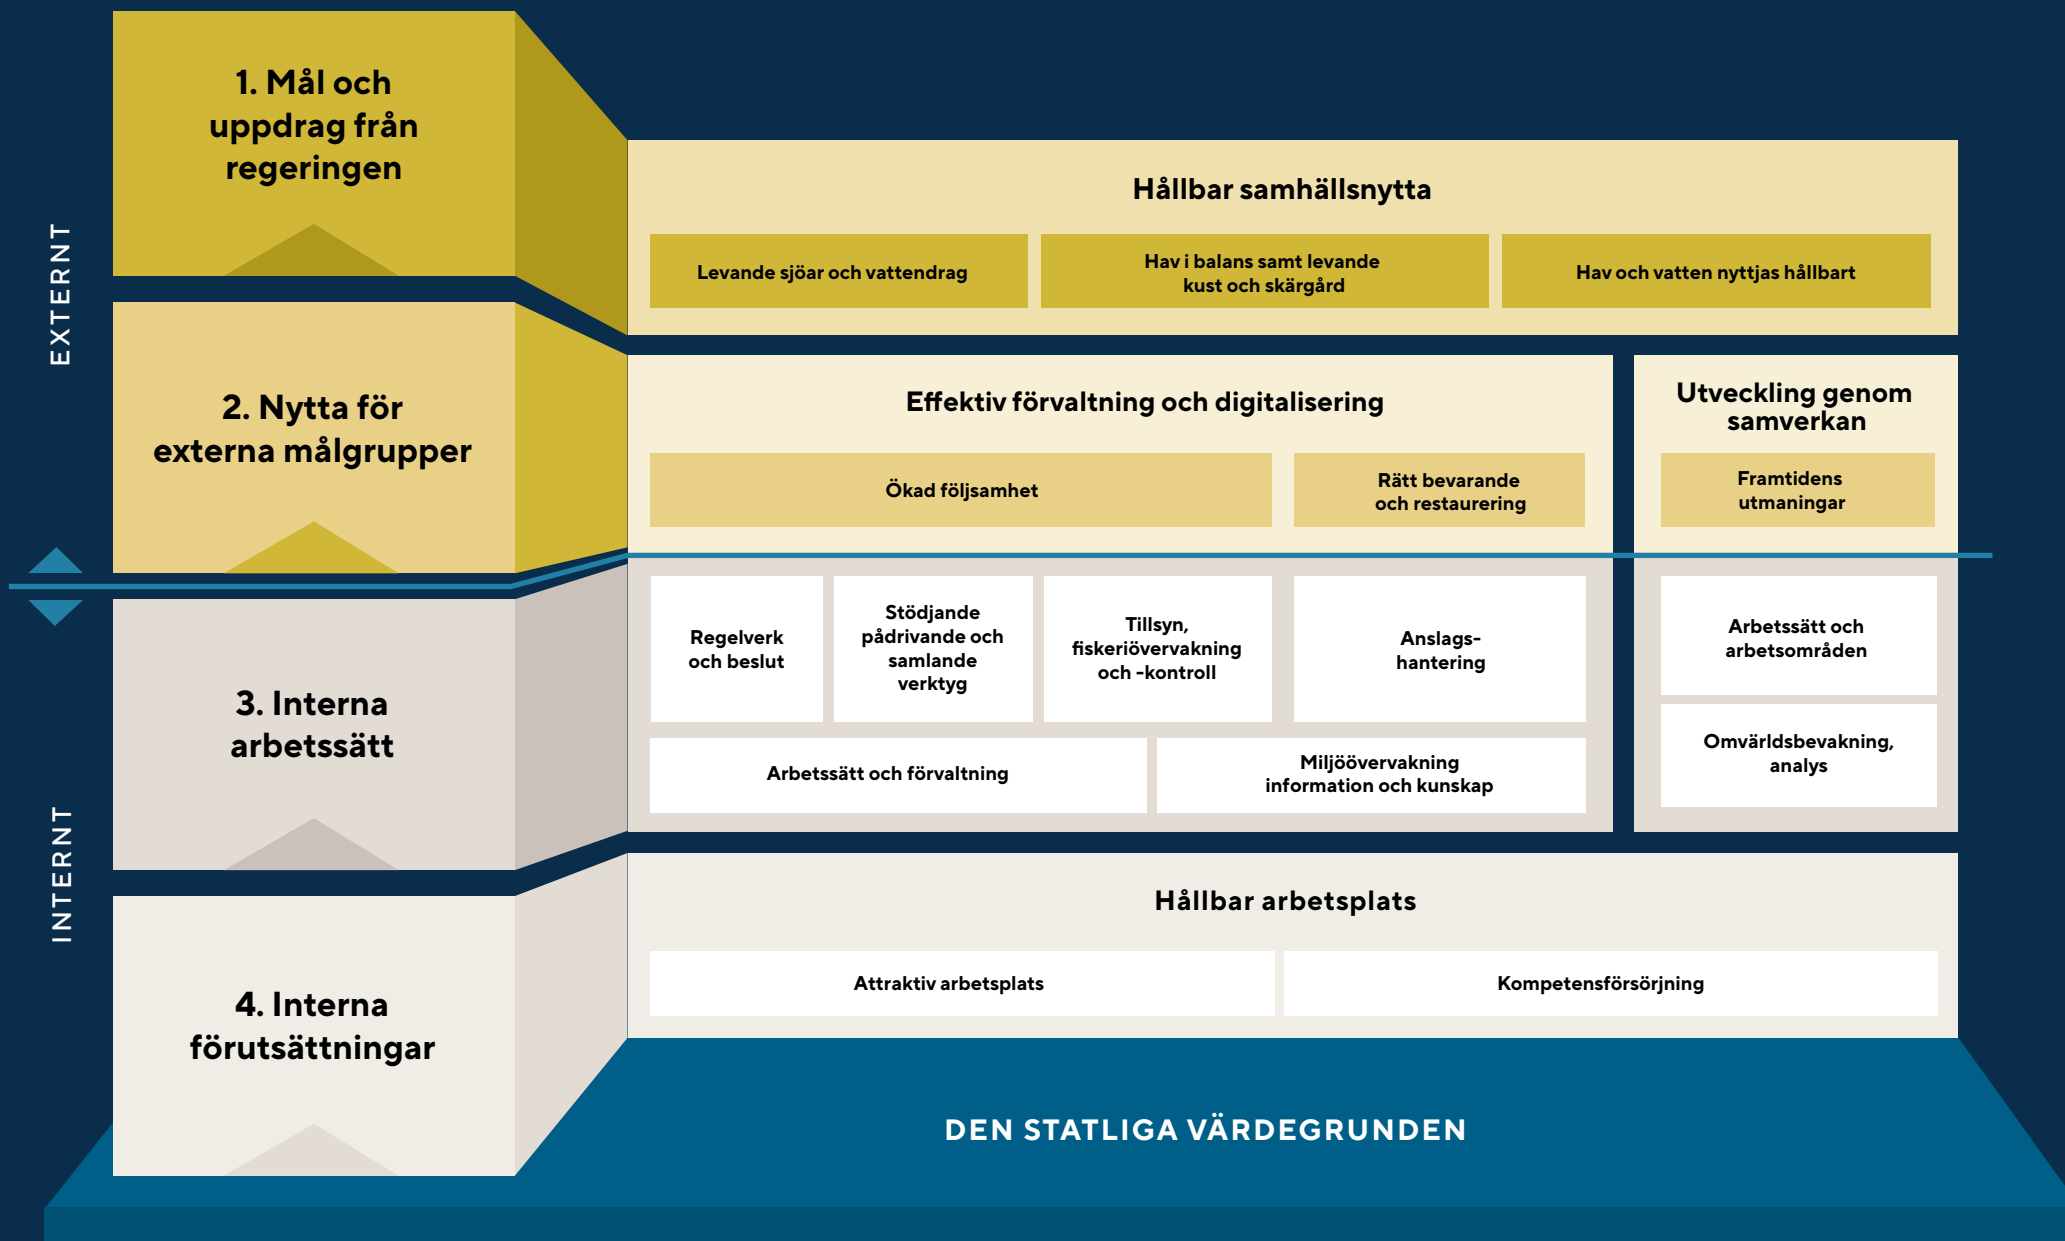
EXTERNT

INTERNT

1. Mål och uppdrag från regeringen

Hållbar samhällsnytta

Levande sjöar och vattendrag

Hav i balans samt levande kust och skärgård

Hav och vatten nyttjas hållbart

2. Nytta för externa målgrupper

Effektiv förvaltning och digitalisering

Ökad följsamhet

Rätt bevarande och restaurering

Utveckling genom samverkan

Framtidens utmaningar

3. Interna arbetssätt

Regelverk och beslut

Stödjande pådrivande och samlande verktyg

Tillsyn, fiskeriövervakning och -kontroll

Anslagshantering

Arbetssätt och arbetsområden

Arbetssätt och förvaltning

Miljöövervakning information och kunskap

Omvärldsbevakning, analys

4. Interna förutsättningar

Hållbar arbetsplats

Attraktiv arbetsplats

Kompetensförsörjning

DEN STATLIGA VÄRDEGRUNDEN